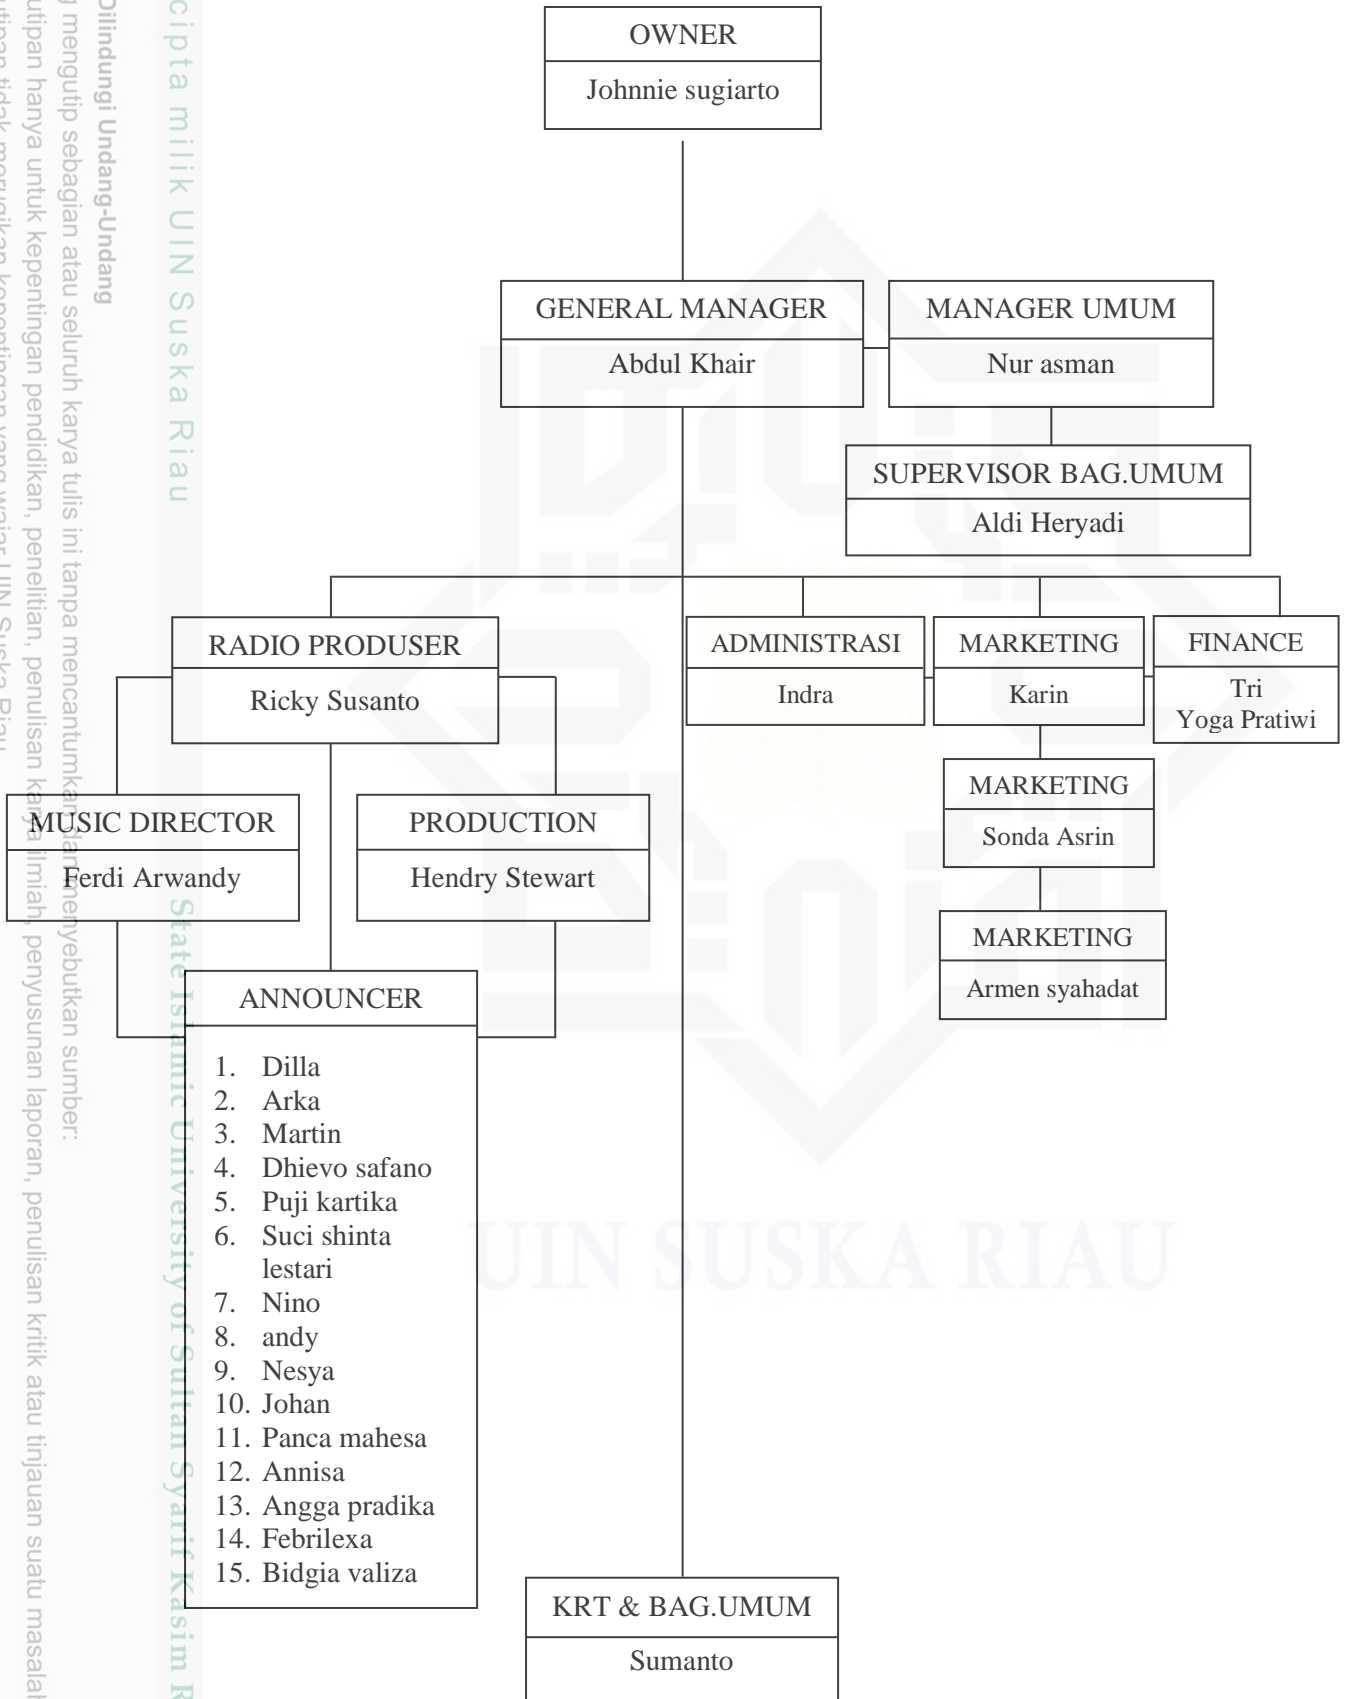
Dilindungi Undang-Undang
mengutip sebagian atau seluruh karya tulis ini tanpa mencantumkan dan menyebutkan sumber:
utipan hanya untuk kepentingan pendidikan, penelitian, penulisan karya ilmiah, penyusunan laporan, penulisan kritik atau tinjauan suatu masalah
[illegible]

cipta milik UIN Suska Riau

State Islamic University of Sultan Syarif Kasim R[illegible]

OWNER
Johnnie sugiarto

GENERAL MANAGER
Abdul Khair

MANAGER UMUM
Nur asman

SUPERVISOR BAG.UMUM
Aldi Heryadi

RADIO PRODUSER
Ricky Susanto

ADMINISTRASI
Indra

MARKETING
Karin

FINANCE
Tri
Yoga Pratiwi

MARKETING
Sonda Asrin

MUSIC DIRECTOR
Ferdi Arwandy

PRODUCTION
Hendry Stewart

MARKETING
Armen syahadat

ANNOUNCER
1. Dilla
2. Arka
3. Martin
4. Dhievo safano
5. Puji kartika
6. Suci shinta lestari
7. Nino
8. andy
9. Nesya
10. Johan
11. Panca mahesa
12. Annisa
13. Angga pradika
14. Febrilexa
15. Bidgia valiza

KRT & BAG.UMUM
Sumanto

UIN SUSKA RIAU